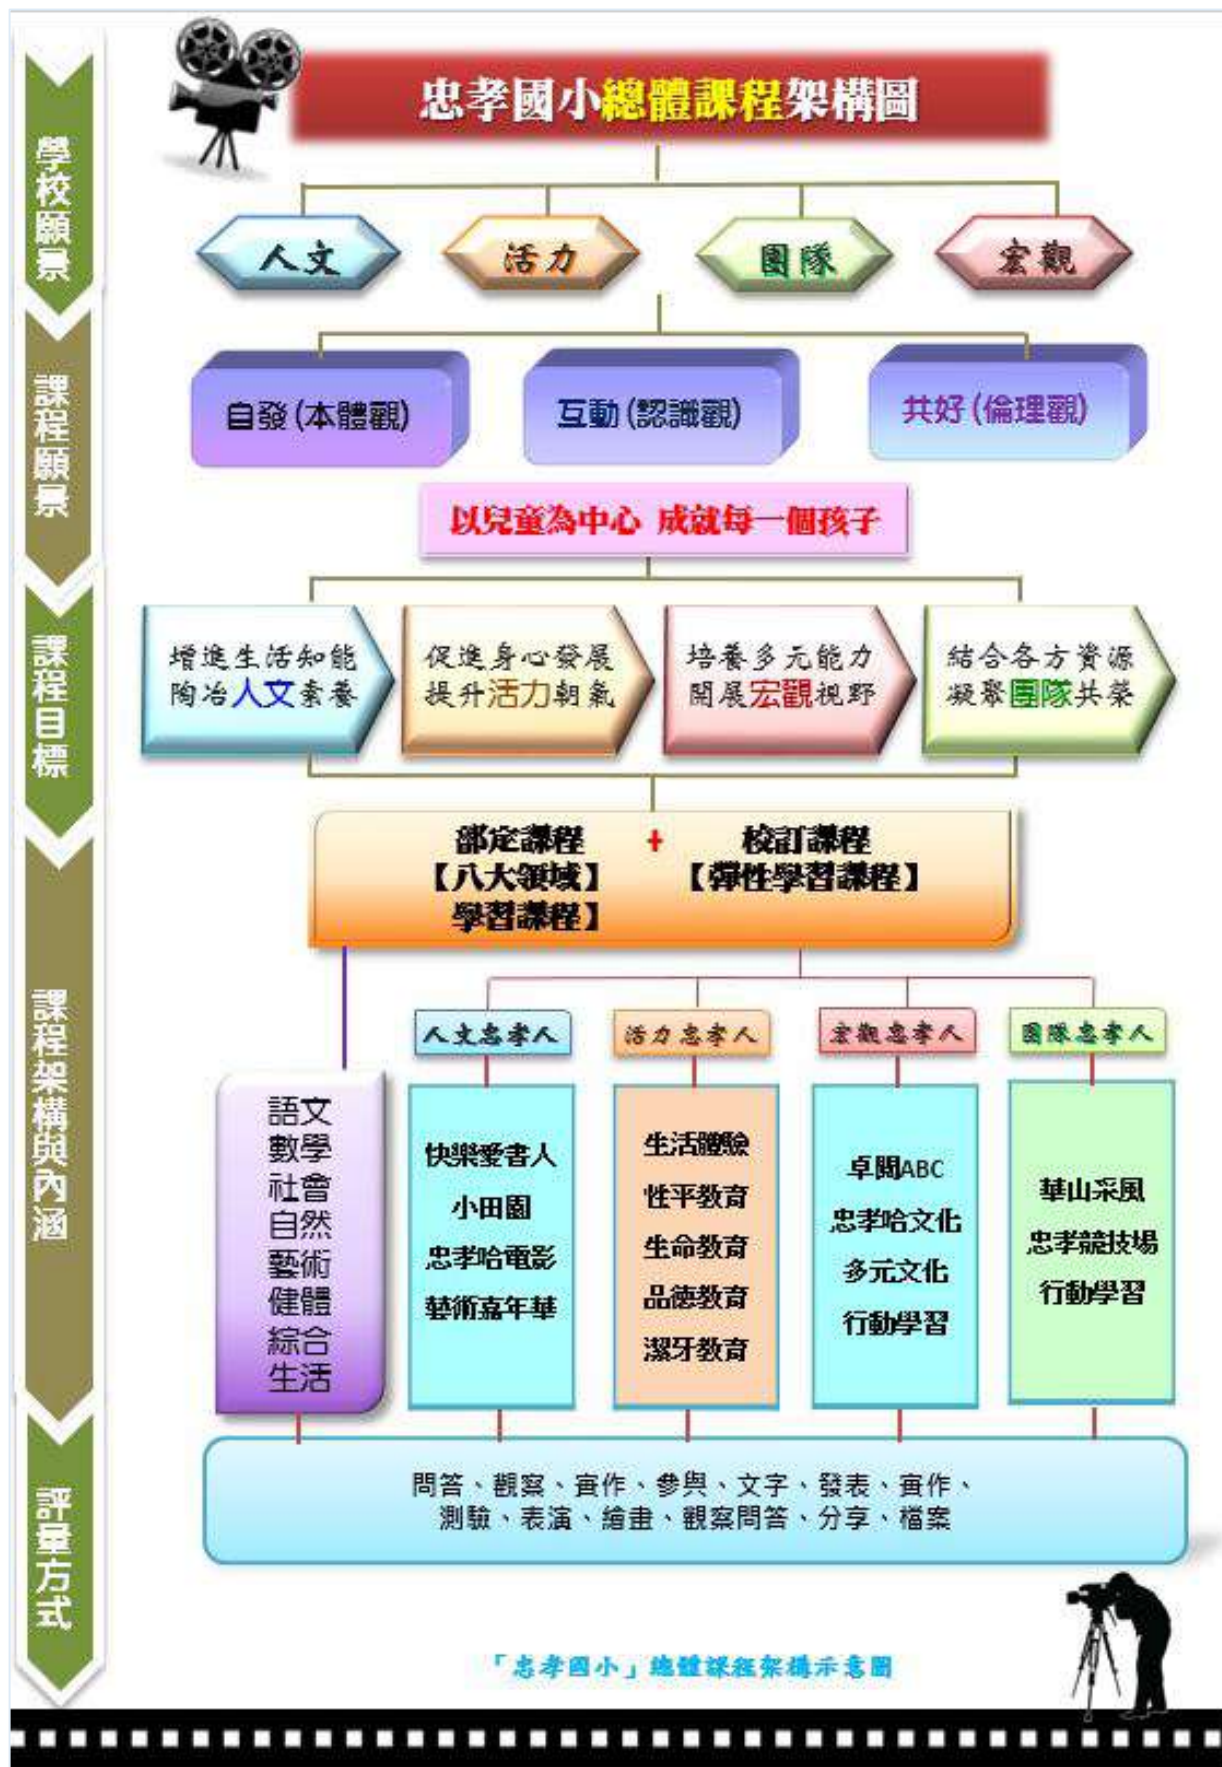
學校願景

課程願景

課程目標

課程架構與內涵

評量方式

忠孝國小總體課程架構圖

人文　活力　團隊　宏觀

自發(本體觀)　互動(認識觀)　共好(倫理觀)

以兒童為中心 成就每一個孩子

增進生活知能 陶冶人文素養

促進身心發展 提升活力朝氣

培養多元能力 開展宏觀視野

結合各方資源 凝聚團隊共榮

部定課程 【八大領域】 學習課程】 + 校訂課程 【彈性學習課程】

人文忠孝人　活力忠孝人　宏觀忠孝人　團隊忠孝人

語文 數學 社會 自然 藝術 健體 綜合 生活

快樂愛書人 小田園 忠孝哈電影 藝術嘉年華

生活體驗 性平教育 生命教育 品德教育 潔牙教育

卓閱ABC 忠孝哈文化 多元文化 行動學習

華山采風 忠孝競技場 行動學習

問答、觀察、實作、參與、文字、發表、實作、測驗、表演、繪畫、觀察問答、分享、檔案

「忠孝國小」總體課程架構示意圖